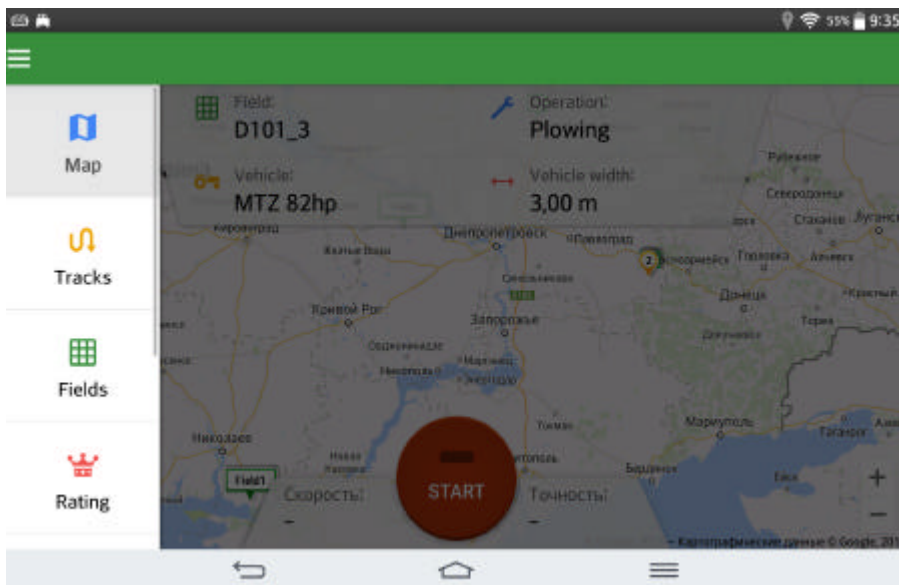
55% 9:35

Map

Tracks

Fields

Rating

Field:
D101_3

Operation:
Plowing

Vehicle:
MTZ 82hp

Vehicle width:
3,00 m

Кировоград
Желтые Воды
Днепропетровск
Павлоград
Рубежное
Северодонецк
Стаханов
Луганск
Славянск
Краматорск
Горловка
Алчевск
Донецк
Красный Л
Торез
Кривой Рог
Запорожье
Орджоникидзе
Марганец
Никополь
Энергодар
Николаев
Новая Каховка
Токмак
Мелитополь
Бердянск
Мариуполь
Таганрог

Field1

Скорость:
-

START

Точность:
-

+
−

Картографические данные © Google, 201